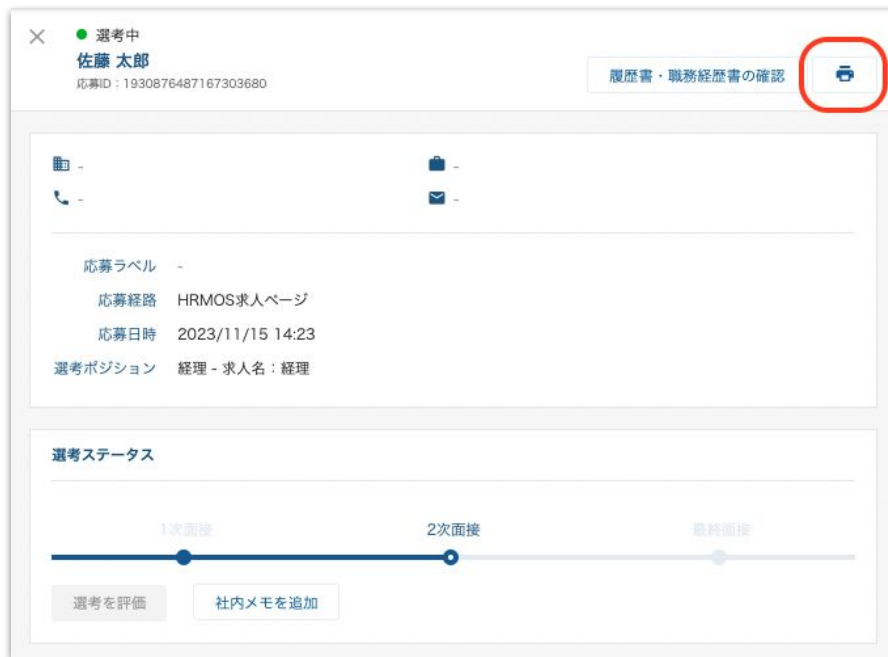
×

選考中
佐藤 太郎
応募ID：1930876487167303680

履歴書・職務経歴書の確認

-
-
-
-

応募ラベル -
応募経路 HRMOS求人ページ
応募日時 2023/11/15 14:23
選考ポジション 経理 - 求人名：経理

選考ステータス

1次面接
2次面接
最終面接

選考を評価
社内メモを追加